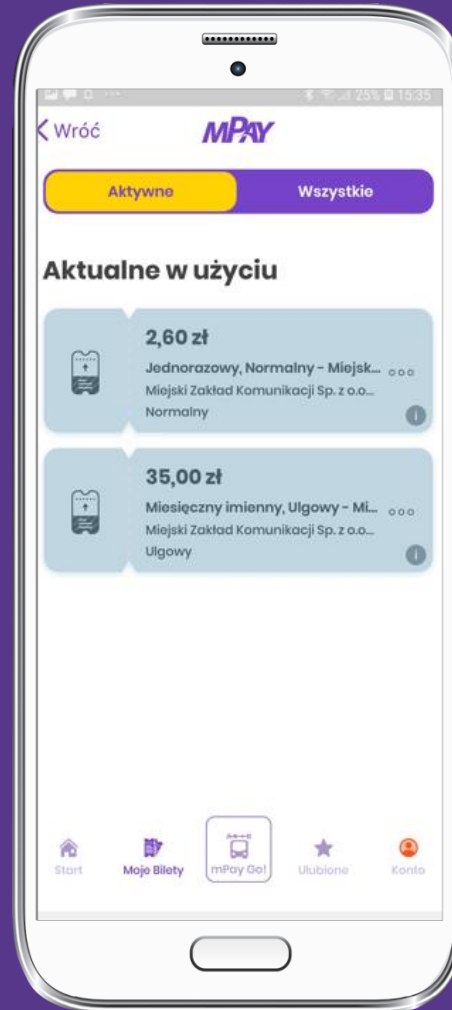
25% 15:35

Wróć
MPAY

Aktywne
Wszystkie

Aktualne w użyciu

2,60 zł
Jednorazowy, Normalny - Miejsk...
Miejski Zakład Komunikacji Sp. z o.o...
Normalny

35,00 zł
Miesięczny imienny, Ulgowy - Mi...
Miejski Zakład Komunikacji Sp. z o.o...
Ulgowy

Start
Moje Bilety
mPay Go!
Ulubione
Konto